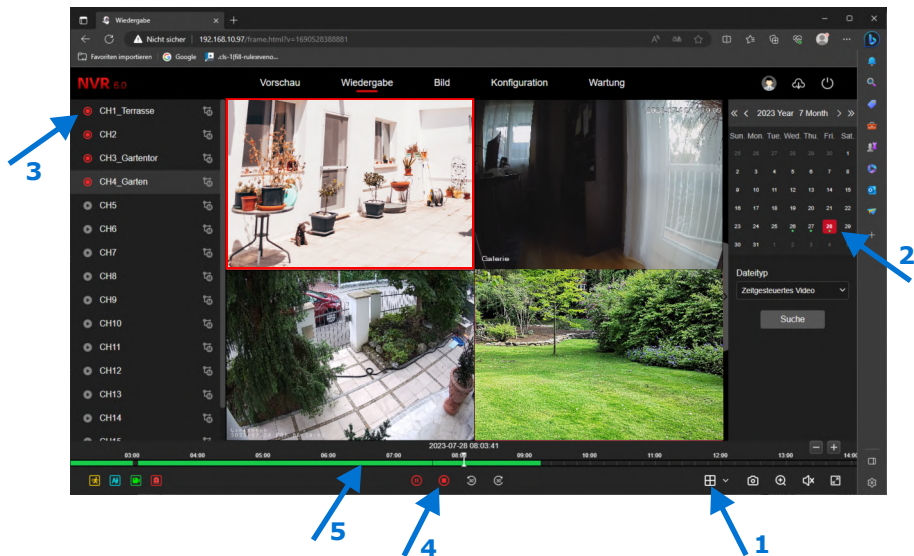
Wiedergabe

Nicht sicher | 192.168.10.97/frame.html?v=1690528388881

Favoriten importieren Google .cls-1{fill:ruleevenо...

NVR 6.0

Vorschau Wiedergabe Bild Konfiguration Wartung

CH1_Terrasse
CH2
CH3_Gartentor
CH4_Garten
CH5
CH6
CH7
CH8
CH9
CH10
CH11
CH12
CH13
CH14
CH15

« < 2023 Year 7 Month > »

| Sun. | Mon. | Tue. | Wed. | Thu. | Fri. | Sat. |
|---|---|---|---|---|---|---|
| 25 | 26 | 27 | 28 | 29 | 30 | 1 |
| 2 | 3 | 4 | 5 | 6 | 7 | 8 |
| 9 | 10 | 11 | 12 | 13 | 14 | 15 |
| 16 | 17 | 18 | 19 | 20 | 21 | 22 |
| 23 | 24 | 25 | 26 | 27 | 28 | 29 |
| 30 | 31 | 1 | 2 | 3 | 4 | 5 |

Dateityp

Zeitgesteuertes Video

Suche

Galerie

2023-07-28 08:03:41

03:00 04:00 05:00 06:00 07:00 08:00 09:00 10:00 11:00 12:00 13:00 14:00

3

2

1

4

5